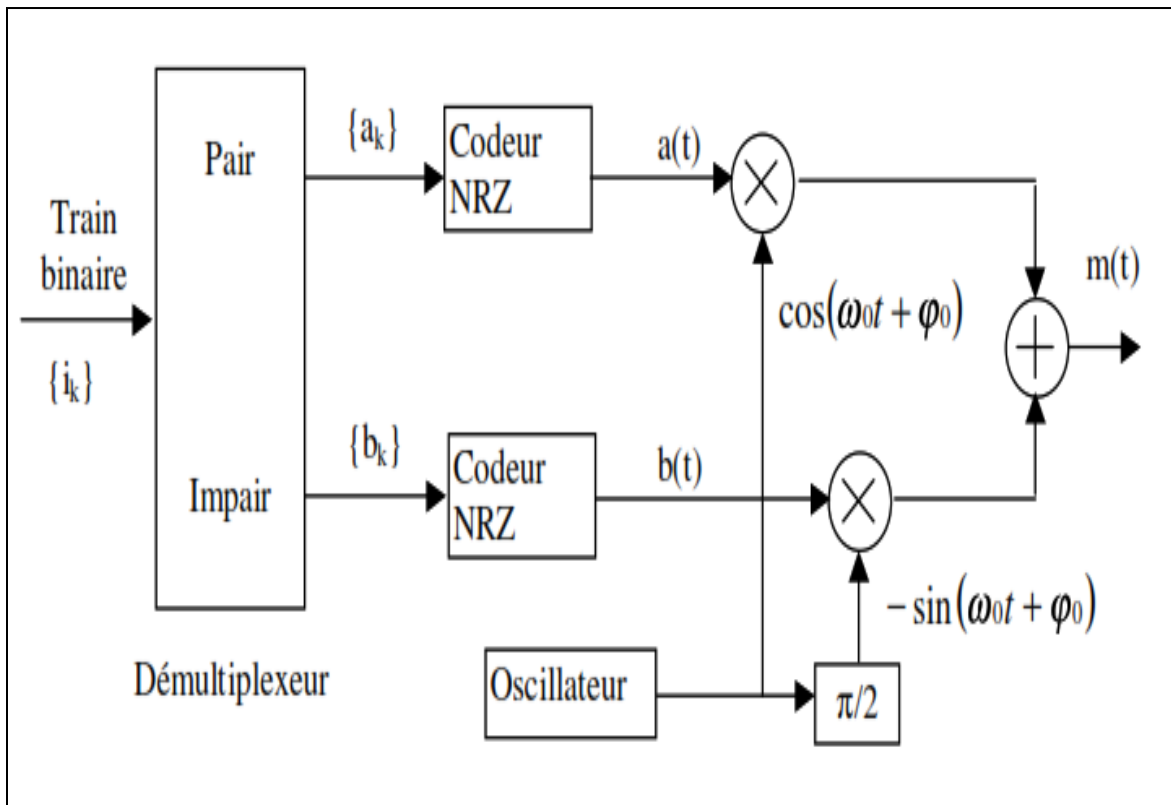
Train binaire

$\{i_k\}$

Pair

Impair

Démultiplexeur

$\{a_k\}$

$\{b_k\}$

Codeur NRZ

Codeur NRZ

a(t)

b(t)

$\cos(\omega_0 t + \varphi_0)$

$-\sin(\omega_0 t + \varphi_0)$

m(t)

Oscillateur

$\pi/2$